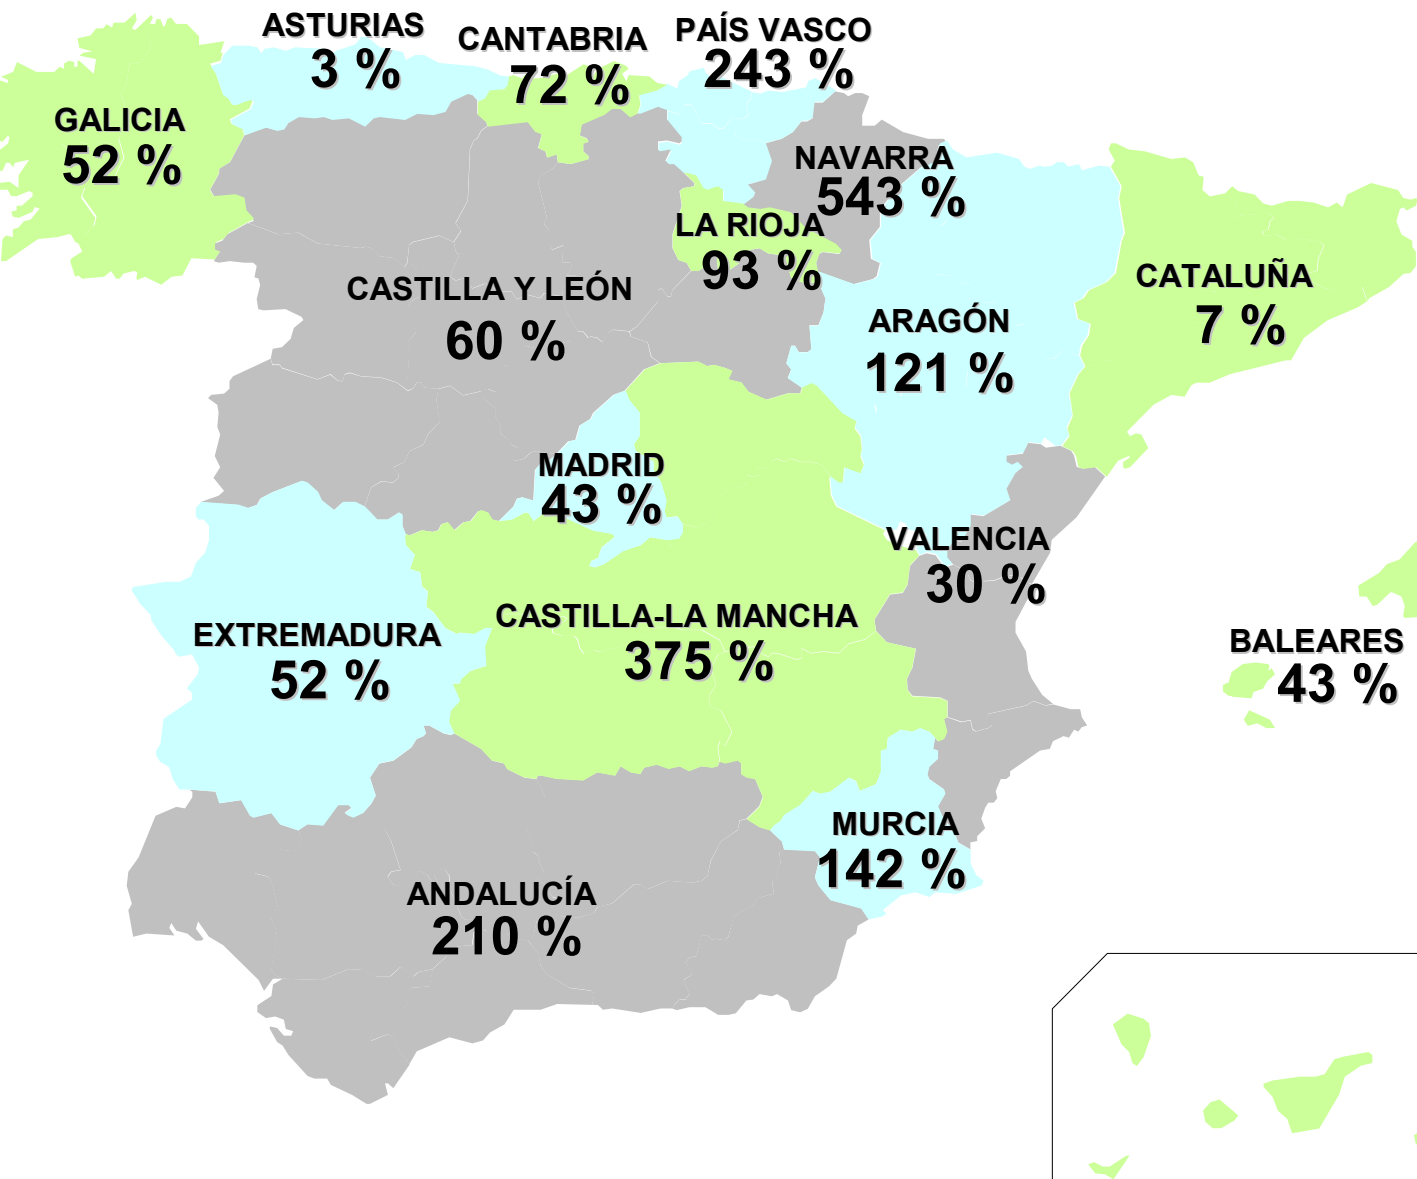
ASTURIAS
3 %

CANTABRIA
72 %

PAÍS VASCO
243 %

GALICIA
52 %

NAVARRA
543 %

LA RIOJA
93 %

CASTILLA Y LEÓN
60 %

CATALUÑA
7 %

ARAGÓN
121 %

MADRID
43 %

VALENCIA
30 %

EXTREMADURA
52 %

CASTILLA-LA MANCHA
375 %

BALEARES
43 %

MURCIA
142 %

ANDALUCÍA
210 %